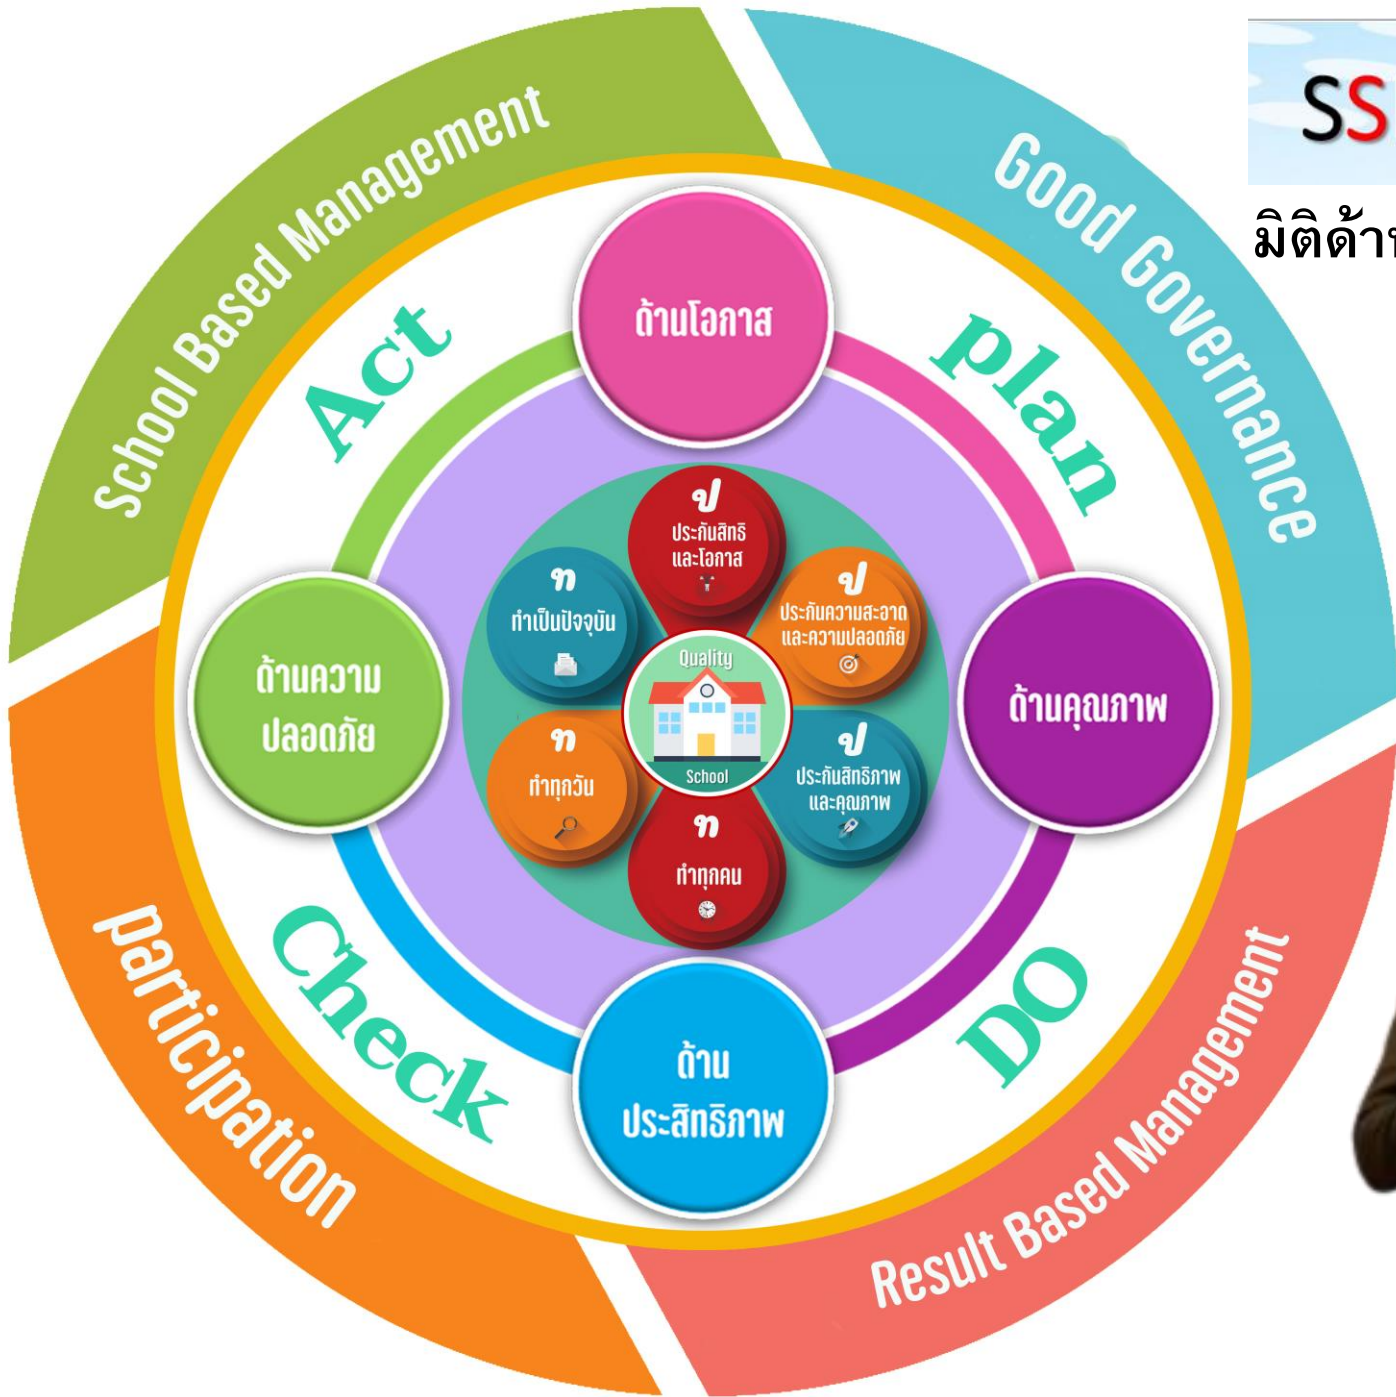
School Based Management

Good Governance

participation

Result Based Management

SS

มิติด้า

Act

plan

Check

DO

ด้านโอกาส

ด้านคุณภาพ

ด้านความปลอดภัย

ด้านประสิทธิภาพ

ป
ประกันสิทธิและโอกาส

ป
ประกันความสะอาดและความปลอดภัย

ป
ประกันสิทธิภาพและคุณภาพ

ท
ทำเป็นปัจจุบัน

ท
ทำทุกวัน

ท
ทำทุกคน

Quality

School